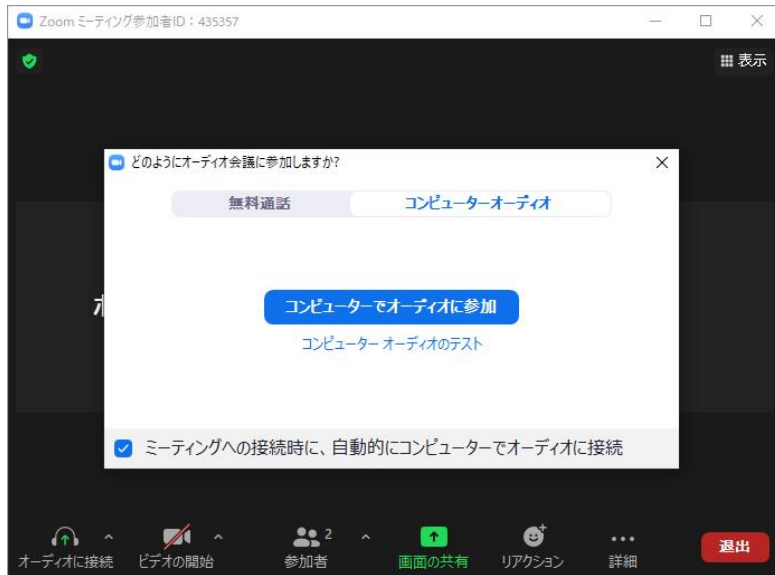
Zoom ミーティング参加者ID：435357

表示

どのようにオーディオ会議に参加しますか?

無料通話

コンピューターオーディオ

ホ

コンピューターでオーディオに参加

コンピューター オーディオのテスト

ミーティングへの接続時に、自動的にコンピューターでオーディオに接続

オーディオに接続

ビデオの開始

2

参加者

画面の共有

リアクション

詳細

退出